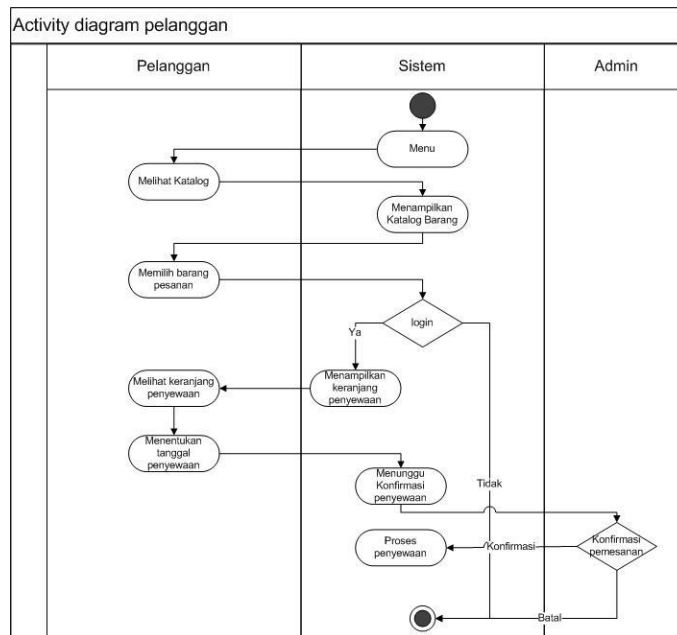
Activity diagram pelanggan

Pelanggan

Sistem

Admin

Menu

Melihat Katalog

Menampilkan Katalog Barang

Memilih barang pesanan

login

Ya

Menampilkan keranjang penyewaan

Melihat keranjang penyewaan

Menentukan tanggal penyewaan

Menunggu Konfirmasi penyewaan

Tidak

Konfirmasi pemesanan

Proses penyewaan

Konfirmasi

Batal